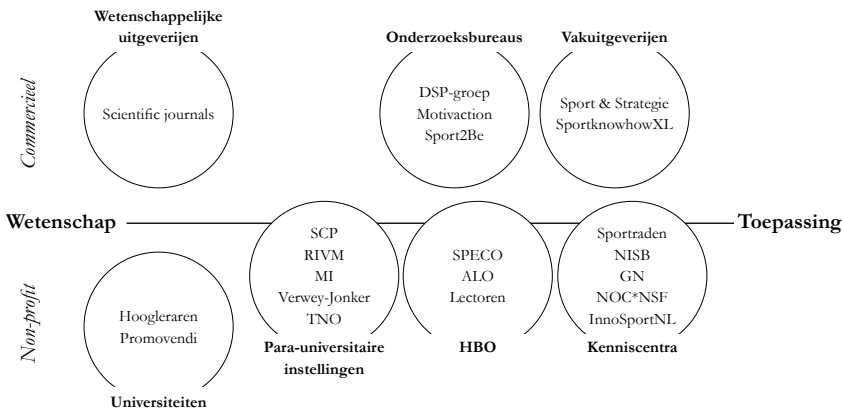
Wetenschappelijke uitgeverijen

Scientific journals

Onderzoeksbureaus

DSP-groep
Motivaction
Sport2Be

Vakuitgeverijen

Sport & Strategie
SportknowhowXL

Commercieel

Wetenschap

Toepassing

SCP
RIVM
MI
Verwey-Jonker
TNO

Para-universitaire instellingen

SPECO
ALO
Lectoren

HBO

Sportraden
NISB
GN
NOC*NSF
InnoSportNL

Kenniscentra

Non-profit

Hoogleraren
Promovendi

Universiteiten